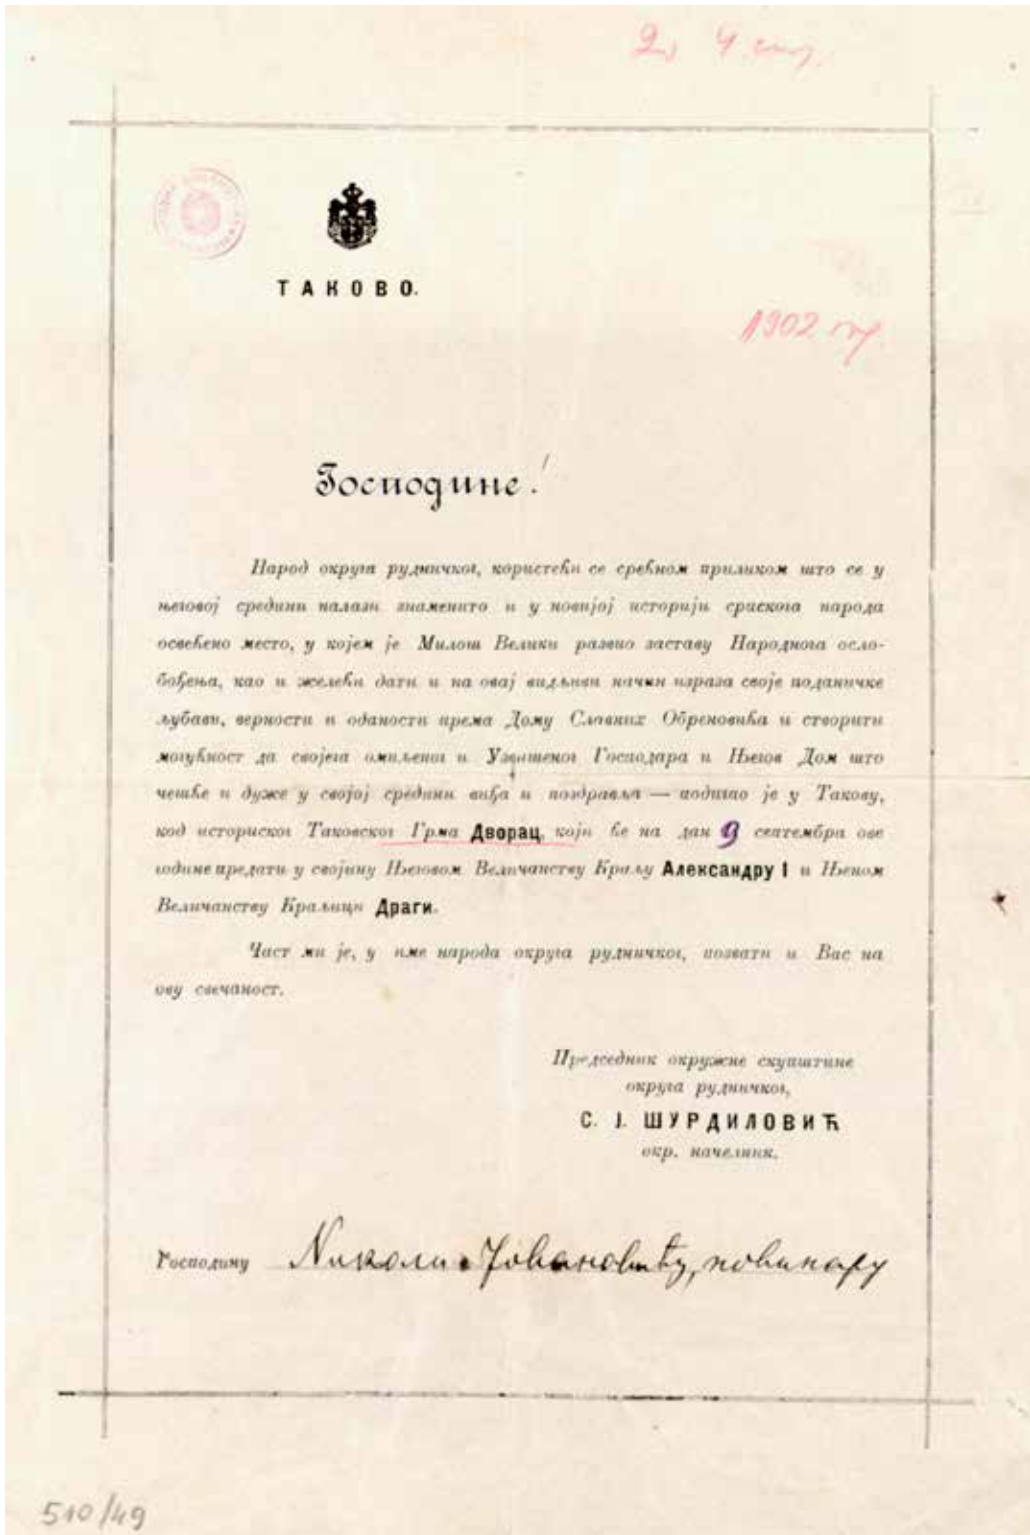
2, 4 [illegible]

ТАКОВО.

1902 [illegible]

Господине!

Народ округа рудничког, користећи се срећном приликом што се у његовој средини налази знаменито и у новијој историји српскога народа освећено место, у којем је Милош Велики развио заставу Народнога ослобођења, као и желећи дати и на овај видљиви начин израза своје поданичке љубави, верности и оданости према Дому Славних Обреновића и створити могућност да својега омиљеног и Узвишеног Господара и Његов Дом што чешће и дуже у својој средини виђа и поздравља — подигао је у Такову, код историског Таковског Грма Дворац, који ће на дан 9 септембра ове године предати у својину Његовом Величанству Краљу Александру I и Њеном Величанству Краљици Драги.

Част ми је, у име народа округа рудничког, позвати и Вас на ову свечаност.

Председник окружне скупштине
округа рудничког,
С. І. ШУРДИЛОВИЋ
окр. начелник.

Господину Николи Јовановићу, новинару

510/49